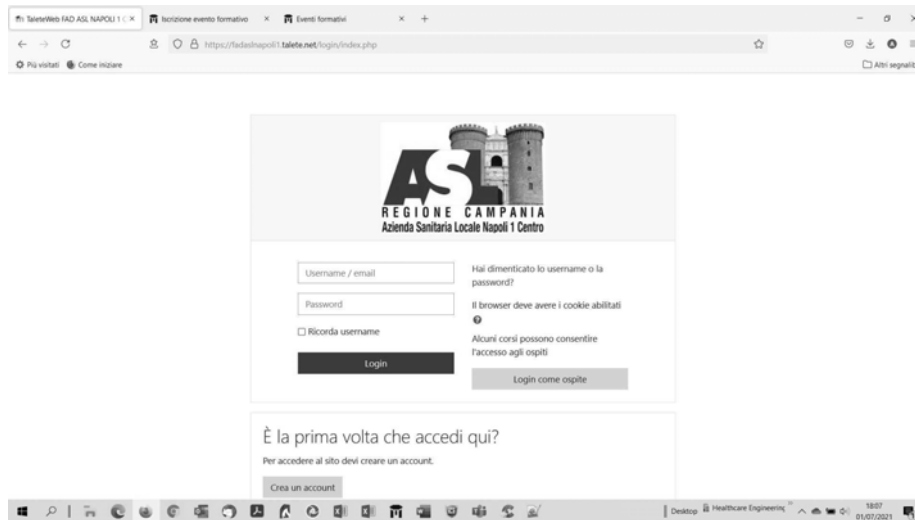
TaleteWeb FAD ASL NAPOLI 1 C ×
Iscrizione evento formativo ×
Eventi formativi ×
+

https://fadaslnapoli1.talete.net/login/index.php

Più visitati
Come iniziare
Altri segnalib

ASL
REGIONE CAMPANIA
Azienda Sanitaria Locale Napoli 1 Centro

Username / email
Password
Ricorda username
Login

Hai dimenticato lo username o la password?

Il browser deve avere i cookie abilitati

Alcuni corsi possono consentire l'accesso agli ospiti

Login come ospite

È la prima volta che accedi qui?

Per accedere al sito devi creare un account.

Crea un account

Desktop
Healthcare Engineering
18:07
01/07/2021